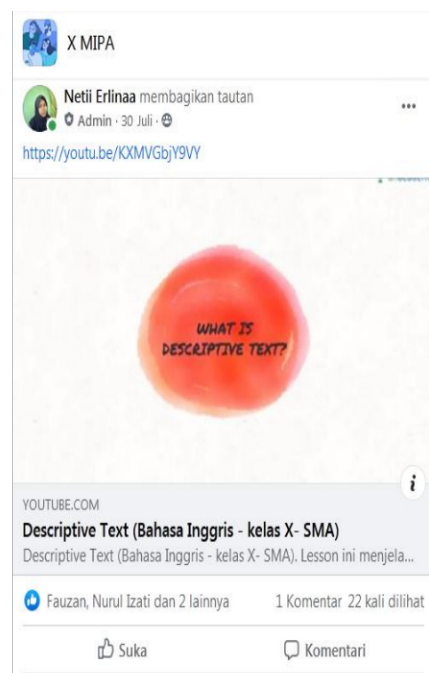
X MIPA

Netii Erlinaa membagikan tautan
Admin · 30 Juli ·

...

https://youtu.be/KXMVGbjY9VY

WHAT IS DESCRIPTIVE TEXT?

i

YOUTUBE.COM
Descriptive Text (Bahasa Inggris - kelas X- SMA)
Descriptive Text (Bahasa Inggris - kelas X- SMA). Lesson ini menjela...

Fauzan, Nurul Izati dan 2 lainnya
1 Komentar 22 kali dilihat

Suka
Komentari